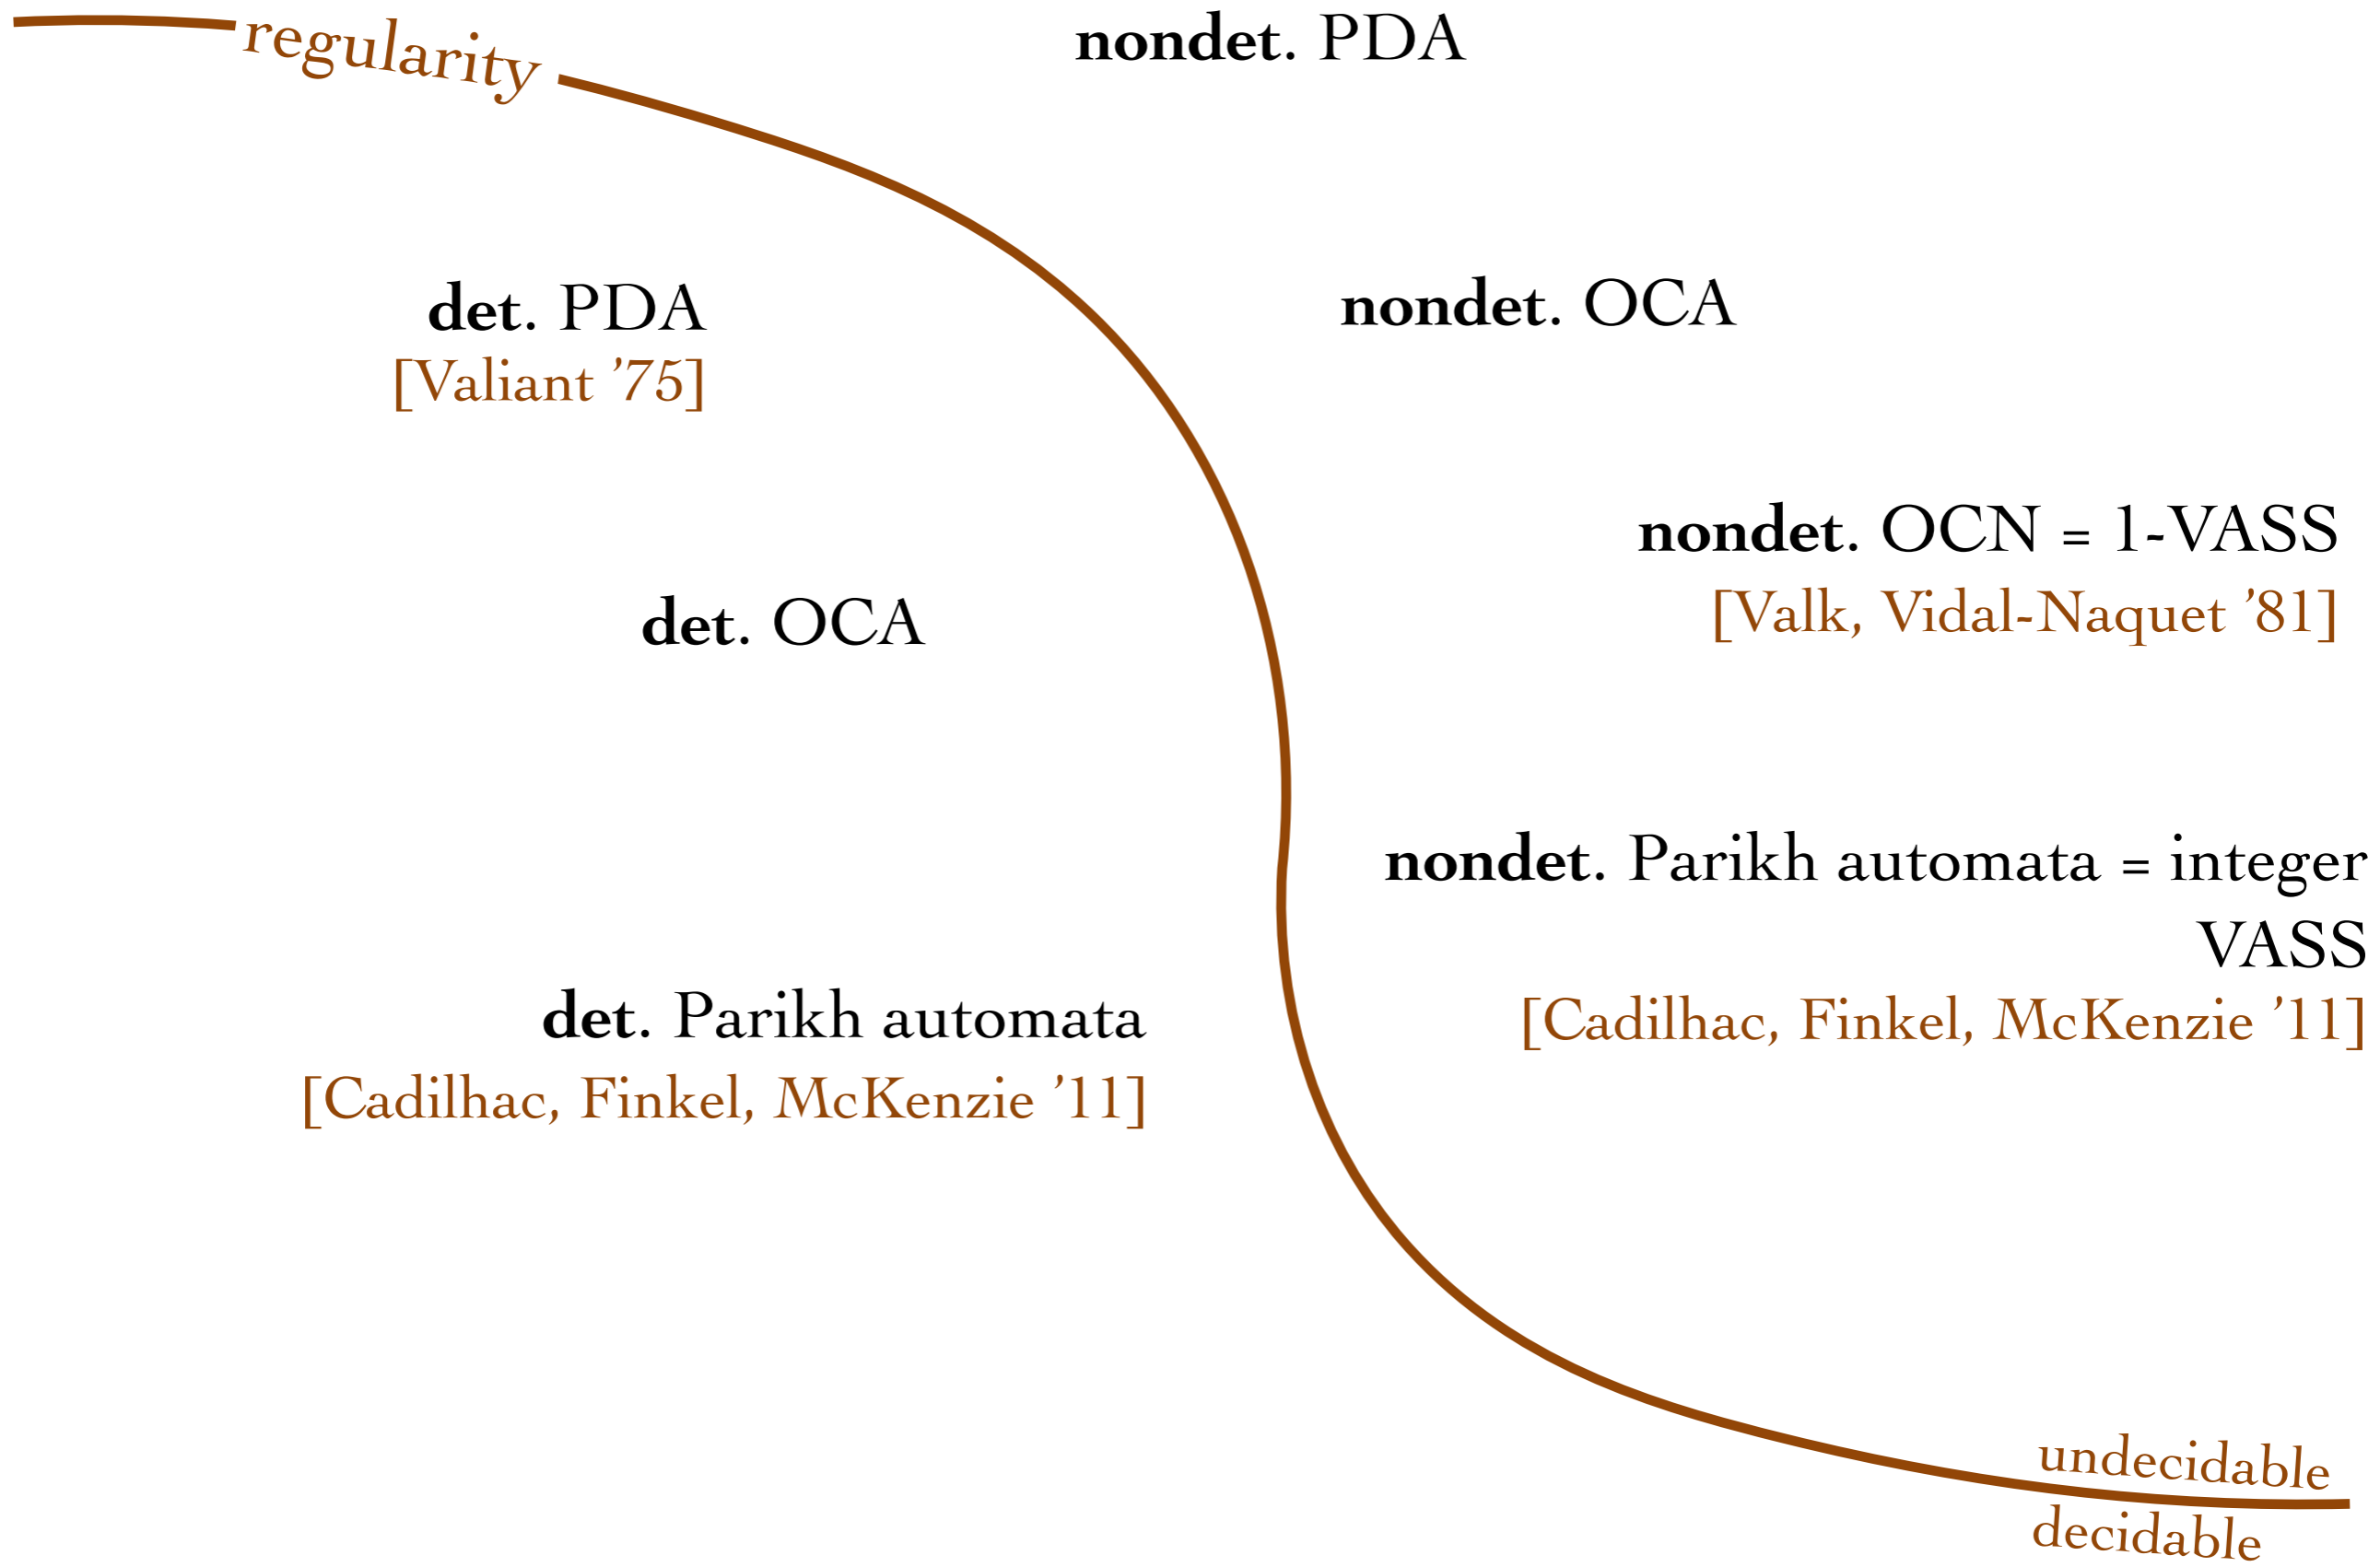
regularity

**nondet.** PDA

**det.** PDA
[Valiant ’75]

**nondet.** OCA

**nondet.** OCN = 1-VASS
[Valk, Vidal-Naquet ’81]

**det.** OCA

**nondet.** Parikh automata = integer VASS
[Cadilhac, Finkel, McKenzie ’11]

**det.** Parikh automata
[Cadilhac, Finkel, McKenzie ’11]

undecidable
decidable